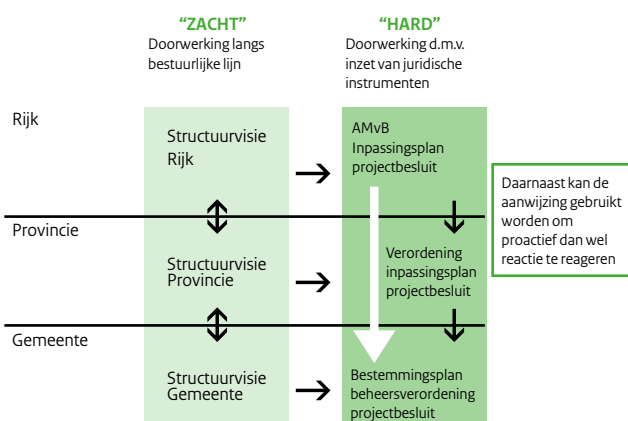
"ZACHT"
Doorwerking langs bestuurlijke lijn

"HARD"
Doorwerking d.m.v. inzet van juridische instrumenten

Rijk

Structuurvisie Rijk

AMvB
Inpassingsplan
projectbesluit

Daarnaast kan de aanwijzing gebruikt worden om proactief dan wel reactie te reageren

Provincie

Structuurvisie Provincie

Verordening
inpassingsplan
projectbesluit

Gemeente

Structuurvisie Gemeente

Bestemmingsplan
beheersverordening
projectbesluit